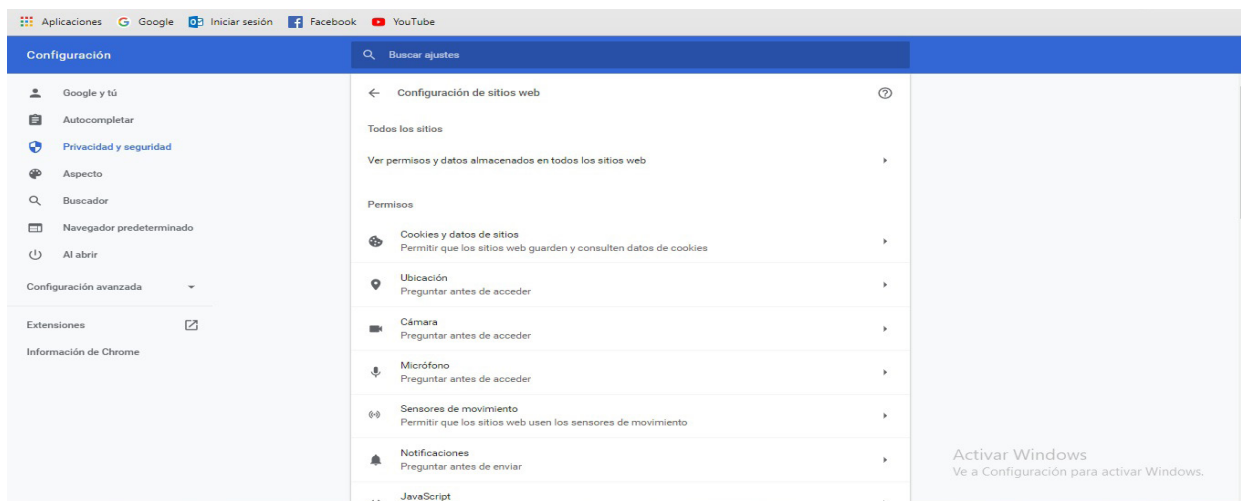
Aplicaciones Google Iniciar sesión Facebook YouTube

Configuración

Buscar ajustes

Google y tú
Autocompletar
Privacidad y seguridad
Aspecto
Buscador
Navegador predeterminado
Al abrir

Configuración avanzada

Extensiones
Información de Chrome

Configuración de sitios web

Todos los sitios

Ver permisos y datos almacenados en todos los sitios web

Permisos

Cookies y datos de sitios
Permitir que los sitios web guarden y consulten datos de cookies

Ubicación
Preguntar antes de acceder

Cámara
Preguntar antes de acceder

Micrófono
Preguntar antes de acceder

Sensores de movimiento
Permitir que los sitios web usen los sensores de movimiento

Notificaciones
Preguntar antes de enviar

JavaScript

Activar Windows
Ve a Configuración para activar Windows.